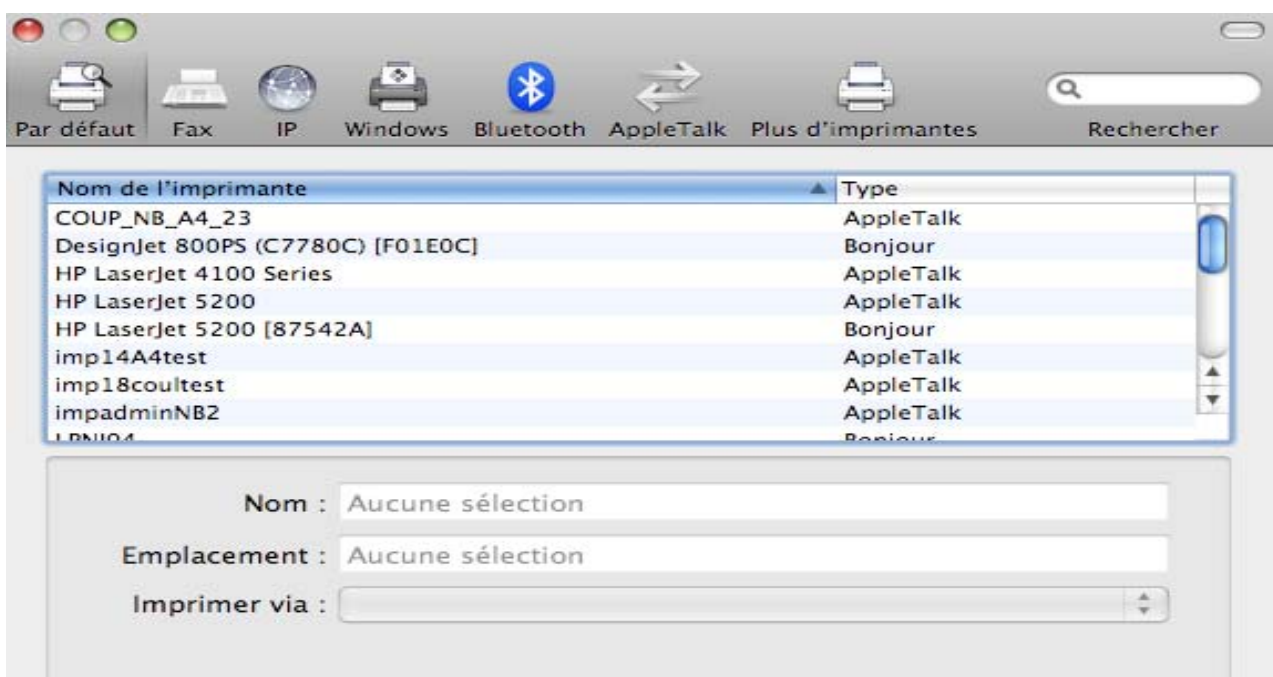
Par défaut Fax IP Windows Bluetooth AppleTalk Plus d'imprimantes Rechercher

| Nom de l'imprimante | Type |
|---|---|
| COUP_NB_A4_23 | AppleTalk |
| DesignJet 800PS (C7780C) [F01E0C] | Bonjour |
| HP LaserJet 4100 Series | AppleTalk |
| HP LaserJet 5200 | AppleTalk |
| HP LaserJet 5200 [87542A] | Bonjour |
| imp14A4test | AppleTalk |
| imp18coultest | AppleTalk |
| impadminNB2 | AppleTalk |
| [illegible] | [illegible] |

Nom : Aucune sélection

Emplacement : Aucune sélection

Imprimer via :